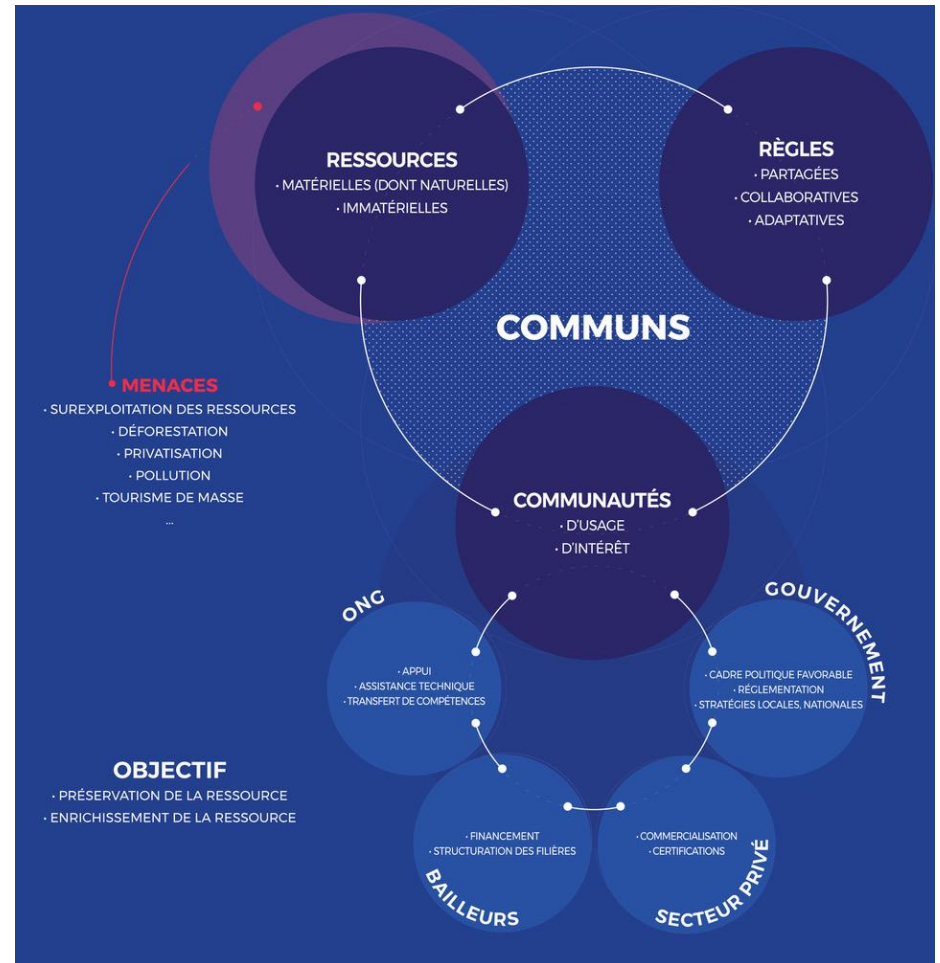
RESSOURCES
· MATÉRIELLES (DONT NATURELLES)
· IMMATÉRIELLES

RÈGLES
· PARTAGÉES
· COLLABORATIVES
· ADAPTATIVES

COMMUNS

MENACES
· SUREXPLOITATION DES RESSOURCES
· DÉFORESTATION
· PRIVATISATION
· POLLUTION
· TOURISME DE MASSE
...

COMMUNAUTÉS
· D'USAGE
· D'INTÉRÊT

ONG
· APPUI
· ASSISTANCE TECHNIQUE
· TRANSFERT DE COMPÉTENCES

GOUVERNEMENT
· CADRE POLITIQUE FAVORABLE
· RÉGLEMENTATION
· STRATÉGIES LOCALES, NATIONALES

OBJECTIF
· PRÉSERVATION DE LA RESSOURCE
· ENRICHISSEMENT DE LA RESSOURCE

· FINANCEMENT
· STRUCTURATION DES FILIÈRES
BAILLEURS

· COMMERCIALISATION
· CERTIFICATIONS
SECTEUR PRIVÉ